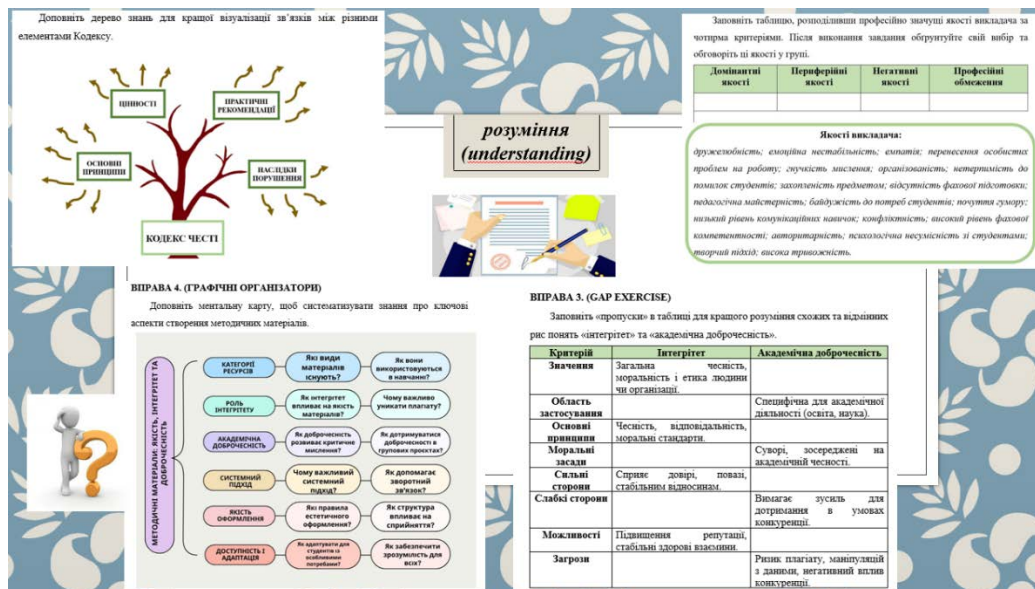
Доповніть дерево знань для кращої візуалізації зв'язків між різними елементами Кодексу.

ЦІННОСТІ

ПРАКТИЧНІ РЕКОМЕНДАЦІЇ

ОСНОВНІ ПРИНЦИПИ

НАСЛІДКИ ПОРУШЕННЯ

КОДЕКС ЧЕСТІ

розуміння
(understanding)

Заповніть таблицю, розподіливши професійно значущі якості викладача за чотирма критеріями. Після виконання завдання обгрунтуйте свій вибір та обговоріть ці якості у групі.

| Домінантні якості | Периферійні якості | Негативні якості | Професійні обмеження |
|---|---|---|---|
| | | | |

Якості викладача:
дружелюбність; емоційна нестабільність; емпатія; перенесення особистих проблем на роботу; гнучкість мислення; організованість; нетерпимість до помилок студентів; захопленість предметом; відсутність фахової підготовки; педагогічна майстерність; байдужість до потреб студентів; почуття гумору; низький рівень комунікаційних навичок; конфліктність; високий рівень фахової компетентності; авторитарність; психологічна несумісність зі студентами; творчий підхід; висока тривожність.

ВПРАВА 4. (ГРАФІЧНІ ОРГАНІЗАТОРИ)

Доповніть ментальну карту, щоб систематизувати знання про ключові аспекти створення методичних матеріалів.

МЕТОДИЧНІ МАТЕРІАЛИ: ЯКІСТЬ, ІНТЕГРІТЕТ ТА ДОБРОЧЕСНІСТЬ

КАТЕГОРІЇ РЕСУРСІВ | Які види матеріалів існують? | Як вони використовуються в навчанні?

РОЛЬ ІНТЕГРІТЕТУ | Як інтегритет впливає на якість матеріалів? | Чому важливо уникати плагіату?

АКАДЕМІЧНА ДОБРОЧЕСНІСТЬ | Як доброчесність розвиває критичне мислення? | Як дотримуватися доброчесності в групових проектах?

СИСТЕМНИЙ ПІДХІД | Чому важливий системний підхід? | Як допомагає зворотний зв'язок?

ЯКІСТЬ ОФОРМЛЕННЯ | Які правила естетичного оформлення? | Як структура впливає на сприйняття?

ДОСТУПНІСТЬ І АДАПТАЦІЯ | Як адаптувати для студентів із особливими потребами? | Як забезпечити зрозумілість для всіх?

ВПРАВА 3. (GAP EXERCISE)

Заповніть «пропуски» в таблиці для кращого розуміння схожих та відмінних рис понять «інтегрітет» та «академічна доброчесність».

| Критерій | Інтегрітет | Академічна доброчесність |
|---|---|---|
| Значення | Загальна чесність, моральність і етика людини чи організації. | |
| Область застосування | | Специфічна для академічної діяльності (освіта, наука). |
| Основні принципи | Чесність, відповідальність, моральні стандарти. | |
| Моральні засади | | Суворі, зосереджені на академічній чесності. |
| Сильні сторони | Сприяє довірі, повазі, стабільним відносинам. | |
| Слабкі сторони | | Вимагає зусиль для дотримання в умовах конкуренції. |
| Можливості | Підвищення репутації, стабільні здорові взаємини. | |
| Загрози | | Ризик плагіату, маніпуляцій з даними, негативний вплив конкуренції. |